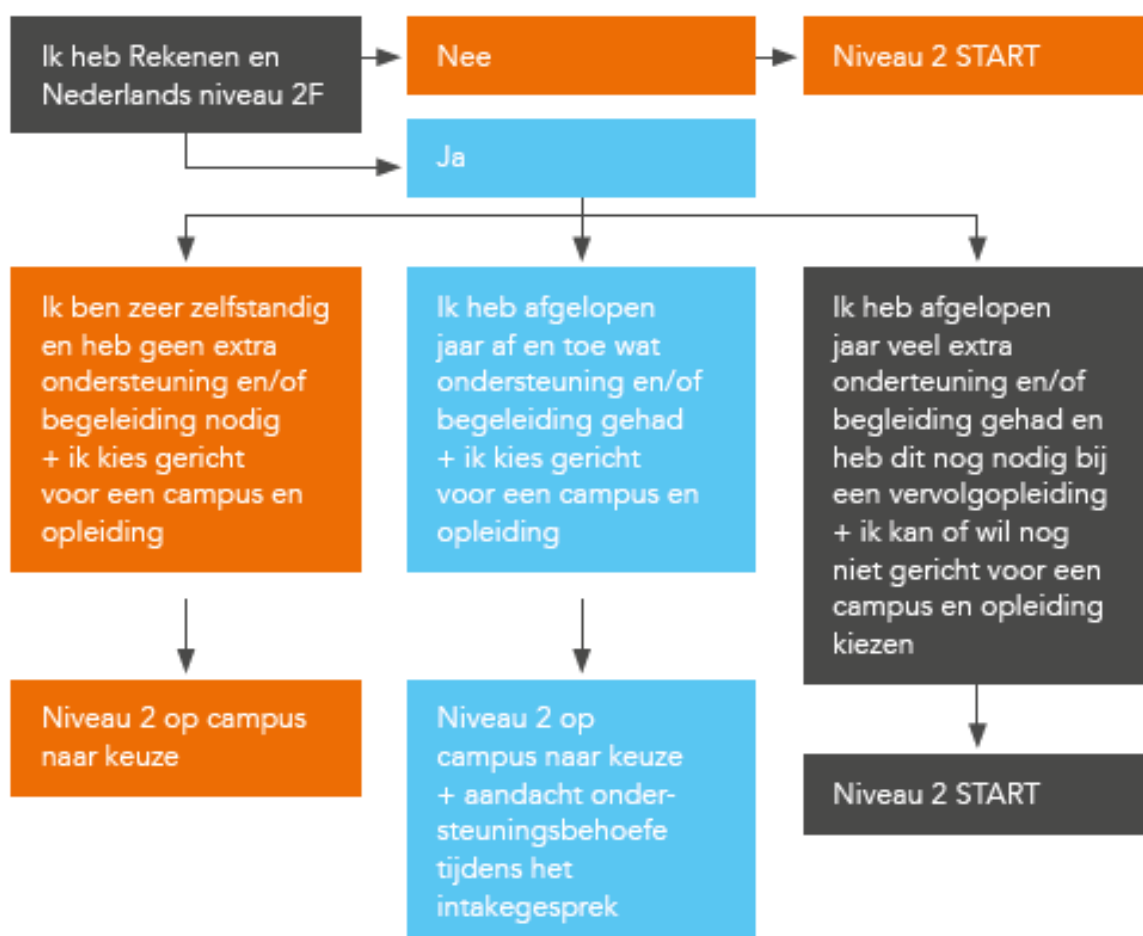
Ik heb Rekenen en Nederlands niveau 2F

Nee

Niveau 2 START

Ja

Ik ben zeer zelfstandig en heb geen extra ondersteuning en/of begeleiding nodig + ik kies gericht voor een campus en opleiding

Ik heb afgelopen jaar af en toe wat ondersteuning en/of begeleiding gehad + ik kies gericht voor een campus en opleiding

Ik heb afgelopen jaar veel extra onderteuning en/of begleiding gehad en heb dit nog nodig bij een vervolgopleiding + ik kan of wil nog niet gericht voor een campus en opleiding kiezen

Niveau 2 op campus naar keuze

Niveau 2 op campus naar keuze + aandacht ondersteuningsbehoefe tijdens het intakegesprek

Niveau 2 START